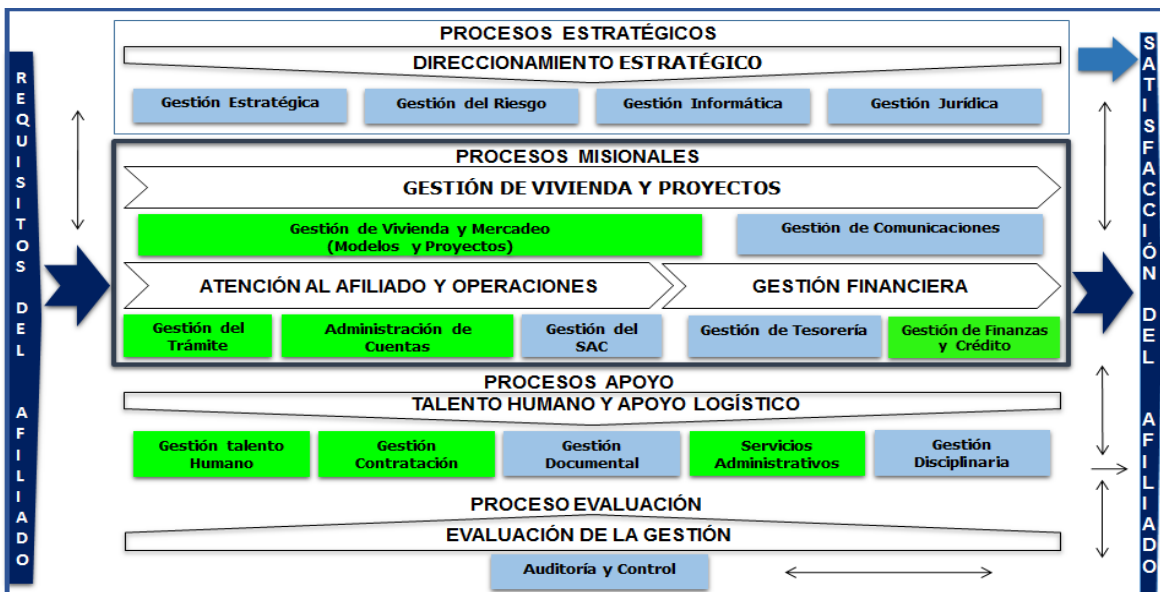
REQUISITOS DEL AFILIADO

PROCESOS ESTRATÉGICOS
DIRECCIONAMIENTO ESTRATÉGICO
Gestión Estratégica
Gestión del Riesgo
Gestión Informática
Gestión Jurídica

PROCESOS MISIONALES
GESTIÓN DE VIVIENDA Y PROYECTOS
Gestión de Vivienda y Mercadeo (Modelos y Proyectos)
Gestión de Comunicaciones
ATENCIÓN AL AFILIADO Y OPERACIONES
GESTIÓN FINANCIERA
Gestión del Trámite
Administración de Cuentas
Gestión del SAC
Gestión de Tesorería
Gestión de Finanzas y Crédito

PROCESOS APOYO
TALENTO HUMANO Y APOYO LOGÍSTICO
Gestión talento Humano
Gestión Contratación
Gestión Documental
Servicios Administrativos
Gestión Disciplinaria

PROCESO EVALUACIÓN
EVALUACIÓN DE LA GESTIÓN
Auditoría y Control

SATISFACCIÓN DEL AFILIADO